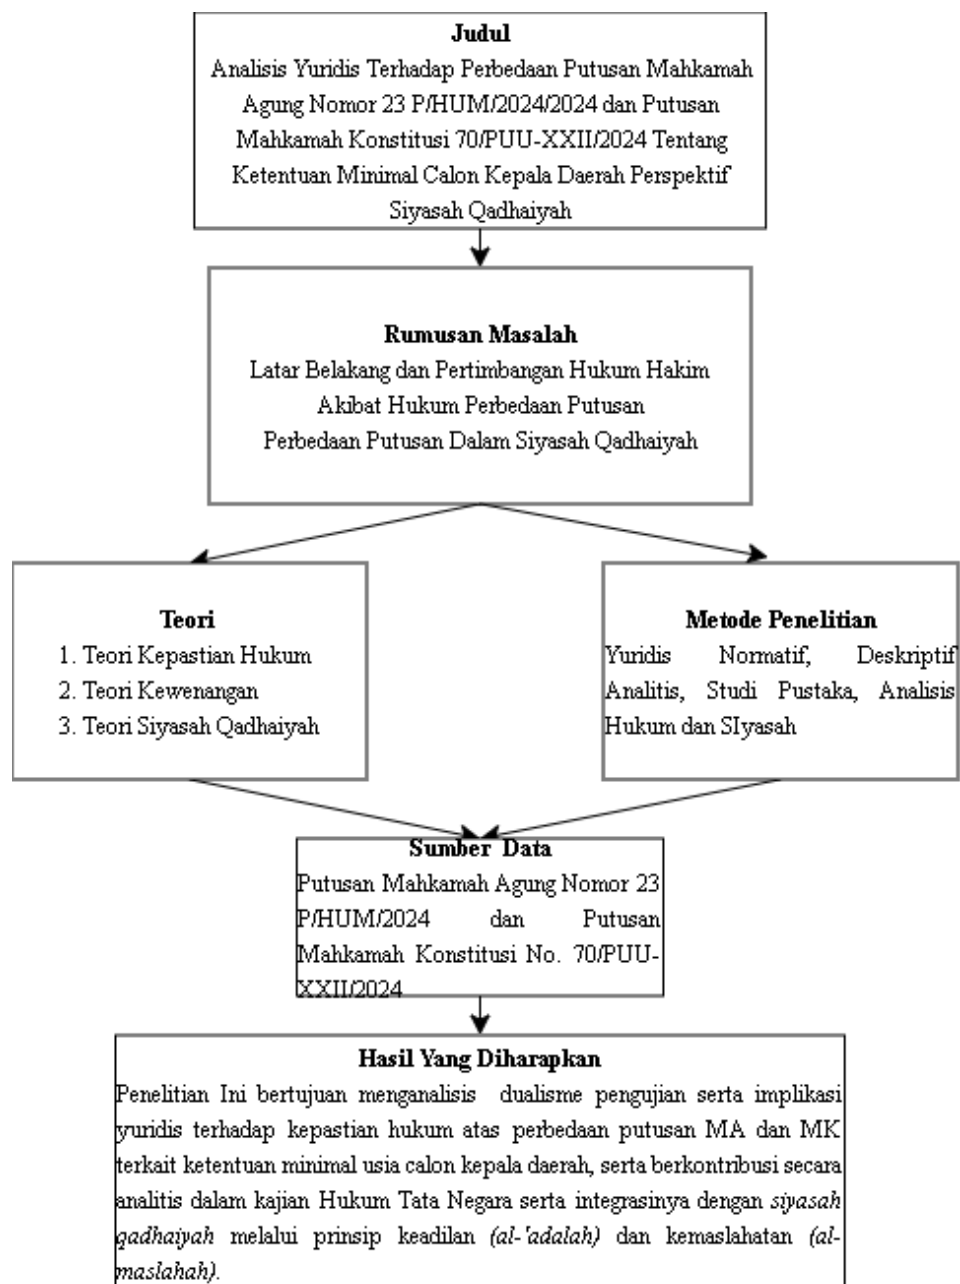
Judul
Analisis Yuridis Terhadap Perbedaan Putusan Mahkamah Agung Nomor 23 P/HUM/2024/2024 dan Putusan Mahkamah Konstitusi 70/PUU-XXII/2024 Tentang Ketentuan Minimal Calon Kepala Daerah Perspektif Siyasah Qadhaiyah

Rumusan Masalah
Latar Belakang dan Pertimbangan Hukum Hakim
Akibat Hukum Perbedaan Putusan
Perbedaan Putusan Dalam Siyasah Qadhaiyah

Teori
1. Teori Kepastian Hukum
2. Teori Kewenangan
3. Teori Siyasah Qadhaiyah

Metode Penelitian
Yuridis Normatif, Deskriptif Analitis, Studi Pustaka, Analisis Hukum dan SIyasah

Sumber Data
Putusan Mahkamah Agung Nomor 23 P/HUM/2024 dan Putusan Mahkamah Konstitusi No. 70/PUU-XXII/2024

Hasil Yang Diharapkan
Penelitian Ini bertujuan menganalisis dualisme pengujian serta implikasi yuridis terhadap kepastian hukum atas perbedaan putusan MA dan MK terkait ketentuan minimal usia calon kepala daerah, serta berkontribusi secara analitis dalam kajian Hukum Tata Negara serta integrasinya dengan siyasah qadhaiyah melalui prinsip keadilan (al-'adalah) dan kemaslahatan (al-maslahah).